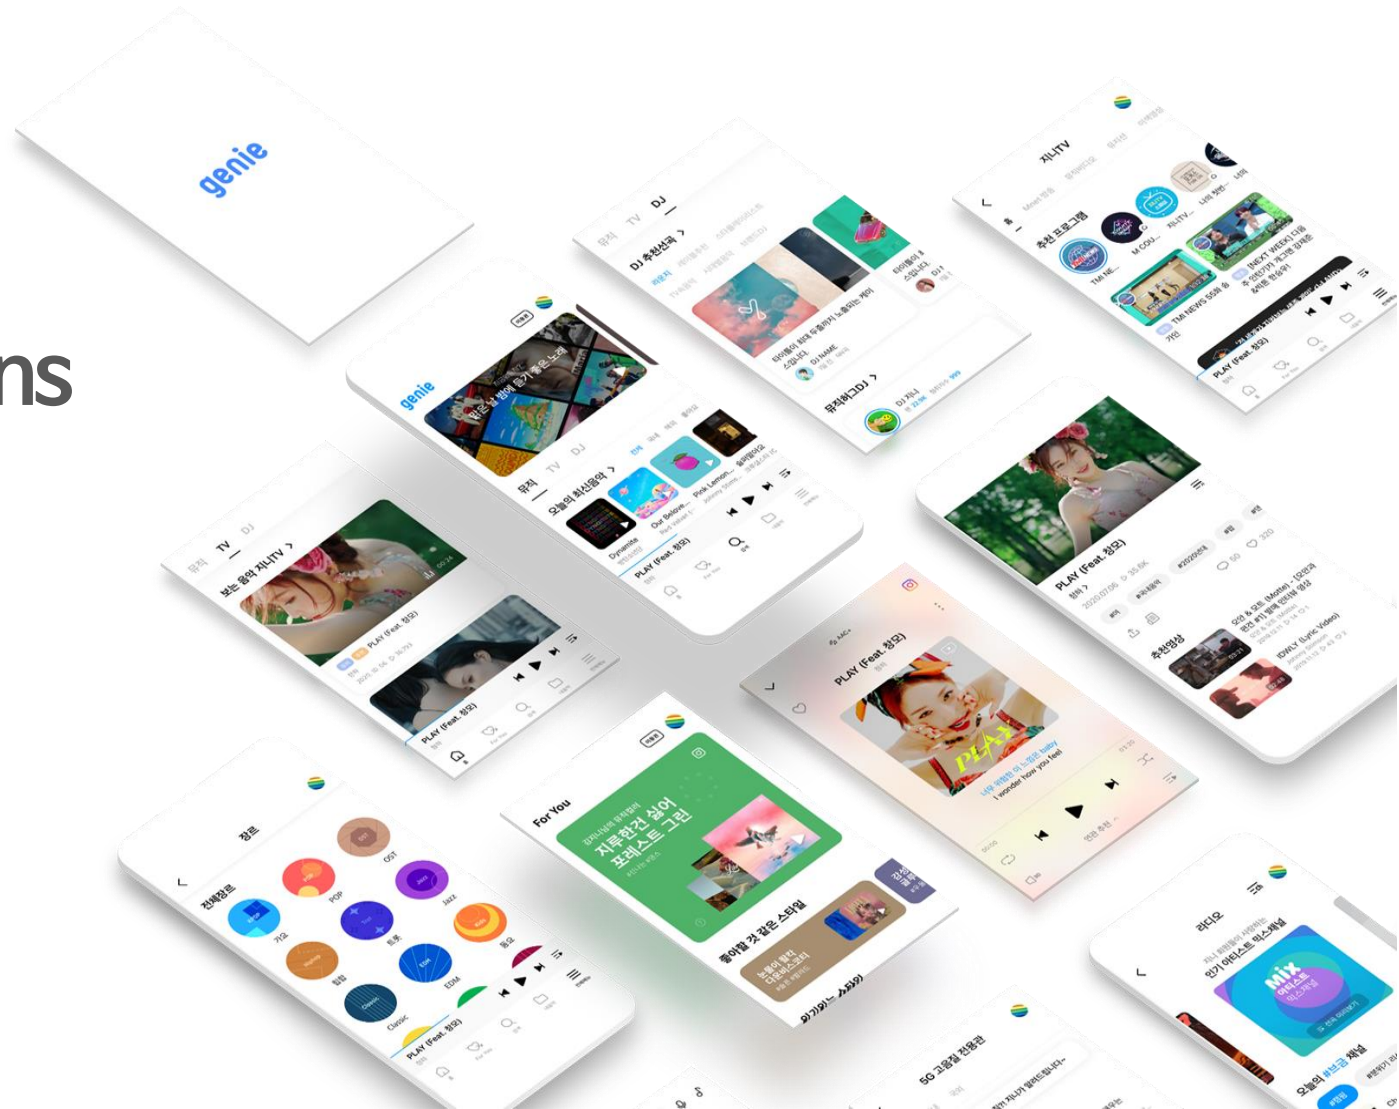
genie

ns

뮤직 TV DJ

DJ 추천선곡 >

뮤직허그DJ >

지니TV

추천 프로그램

TM NEWS

[NEXT WEEK]

genie

뮤직 TV DJ

오늘의 최신음악 >

Dynamite

Our Beloved

Pink Lemon

PLAY (Feat. 창모)

뮤직 TV DJ

보는 음악 지니TV >

PLAY (Feat. 창모)

PLAY (Feat. 창모)

PLAY (Feat. 창모)

추천영상

IDWLY (Lyric Video)

PLAY (Feat. 창모)

PLAY

I wonder how you feel

For You

지루한건 싫어 포레스트 그린

좋아할 것 같은 스타일

장르

전체장르

OST

POP

Jazz

가요

트롯

EDM

힙합

Classic

동요

PLAY (Feat. 창모)

라디오

인기 아티스트 믹스채널

MIX

오늘의 #브금 채널

5G 고음질 전용관